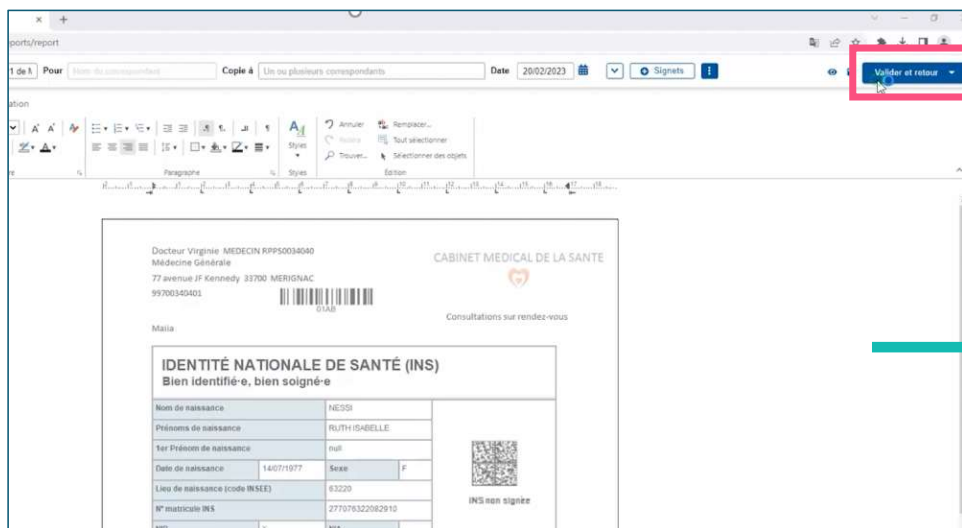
ports/report

1 de N Pour Nom du correspondant Copie à Un ou plusieurs correspondants Date 20/02/2023 Signets Valider et retour

Annuler Rétablir Trouver... Remplacer... Tout sélectionner Sélectionner des objets

Paragraphe Styles Édition

Docteur Virginie MEDECIN RPPS0034040
Médecine Générale
77 avenue JF Kennedy 33700 MERIGNAC
99700340401

01AB

Maïa

CABINET MEDICAL DE LA SANTE

Consultations sur rendez-vous

IDENTITÉ NATIONALE DE SANTÉ (INS)
Bien identifié·e, bien soigné·e

| Nom de naissance | | NESSI |
|---|---|---|
| Prénoms de naissance | | RUTH ISABELLE |
| 1er Prénom de naissance | | null |
| Date de naissance | 14/07/1977 | Sexe F |
| Lieu de naissance (code INSEE) | | 63220 |
| N° matricule INS | | 277076322082910 |

INS non signée